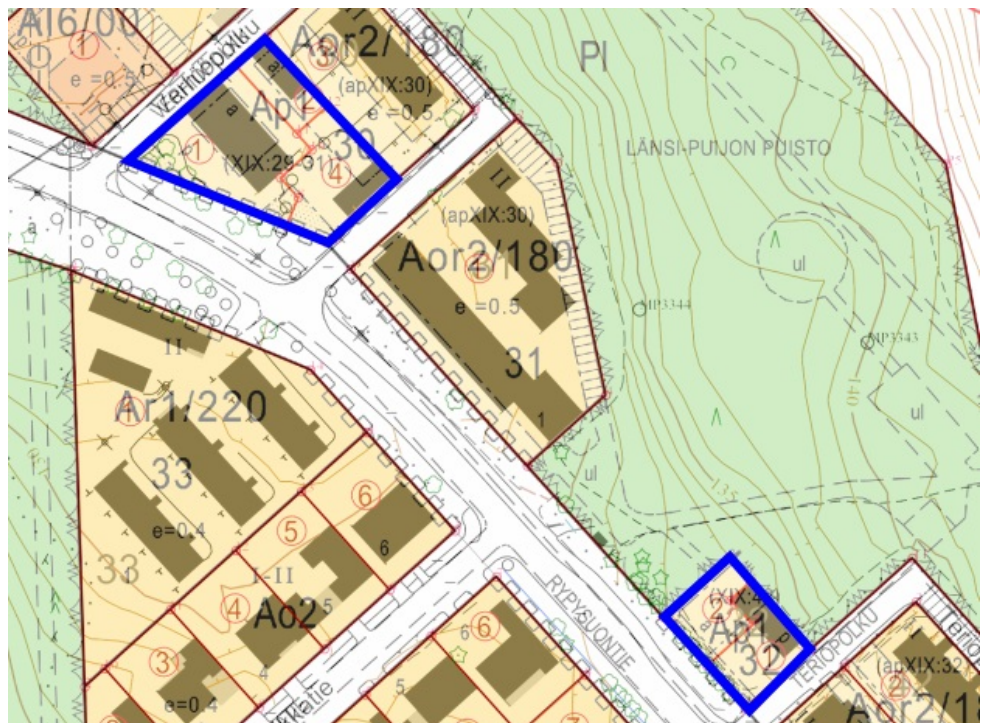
Al6/00
1
e =0.5
Veriopolku
Aor2/180
3
(apXIX:30)
e =0.5
Ap1
1
(XIX:29-31)
4
30
Pl
LÄNSI-PUIJON PUISTO
II
(apXIX:30)
Aor2/180
4
e =0.5
31
1
ul
ul
ul
II
Ar1/220
33
e=0.4
33
6
6
5
I-II
4
Ao2
5
3
e=0.4
4
6
6
5
RYPYSUONTIE
2
(XIX:4)
Ap1
32
VERIOPOLKU
(apXIX:32)
2
Aor2/1